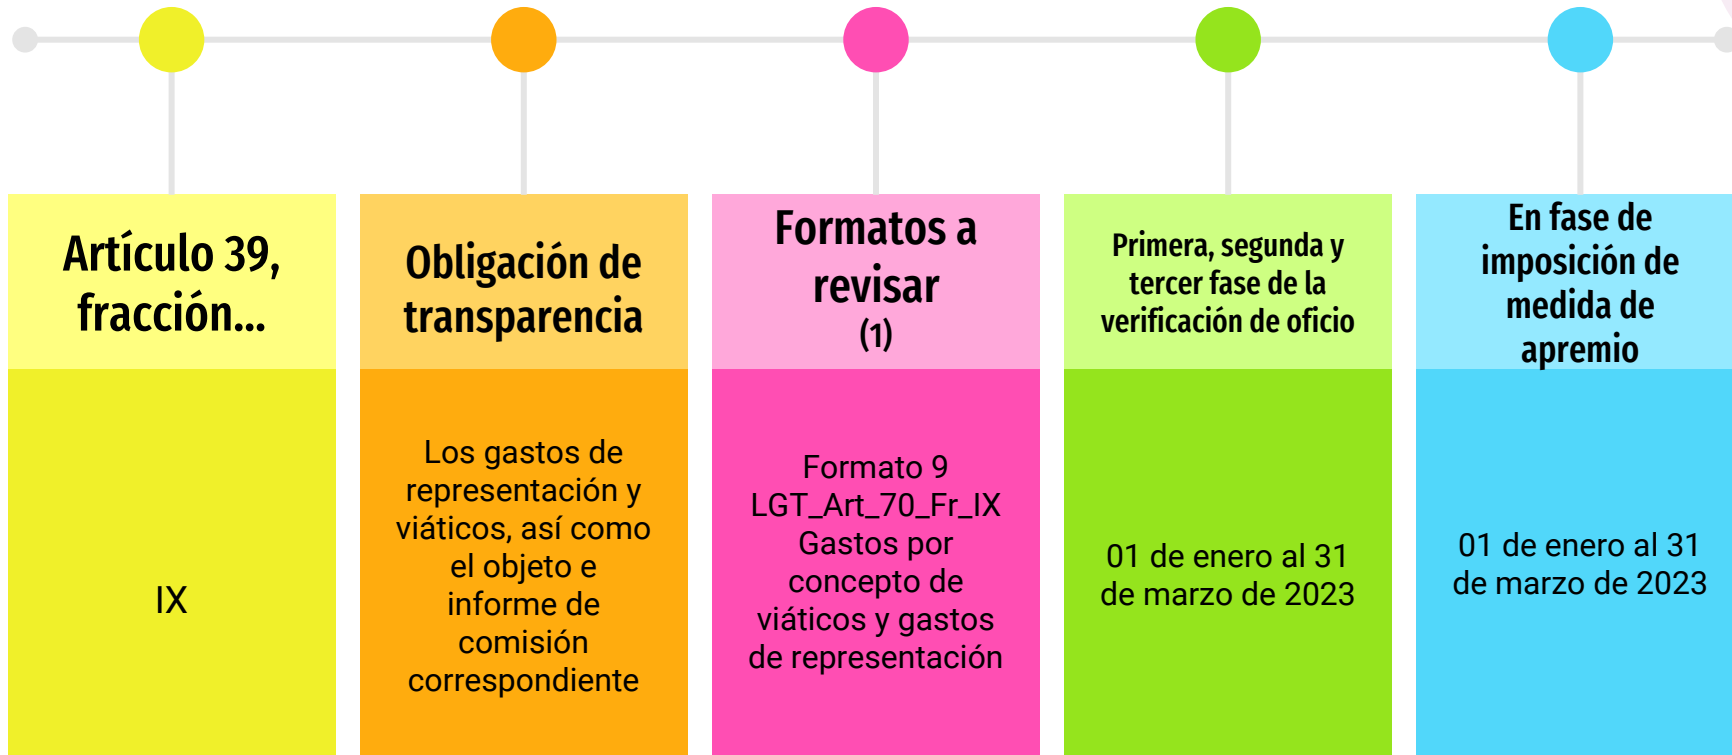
| Artículo 39, fracción... | Obligación de transparencia | Formatos a revisar (1) | Primera, segunda y tercer fase de la verificación de oficio | En fase de imposición de medida de apremio |
|---|---|---|---|---|
| IX | Los gastos de representación y viáticos, así como el objeto e informe de comisión correspondiente | Formato 9 LGT_Art_70_Fr_IX Gastos por concepto de viáticos y gastos de representación | 01 de enero al 31 de marzo de 2023 | 01 de enero al 31 de marzo de 2023 |